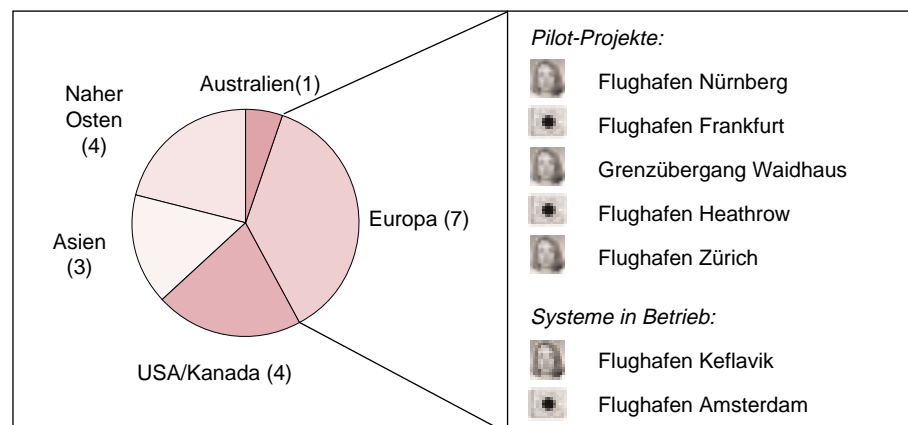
Naher Osten (4)

Australien(1)

Europa (7)

Asien (3)

USA/Kanada (4)

*Pilot-Projekte:*

Flughafen Nürnberg

Flughafen Frankfurt

Grenzübergang Waidhaus

Flughafen Heathrow

Flughafen Zürich

*Systeme in Betrieb:*

Flughafen Keflavik

Flughafen Amsterdam